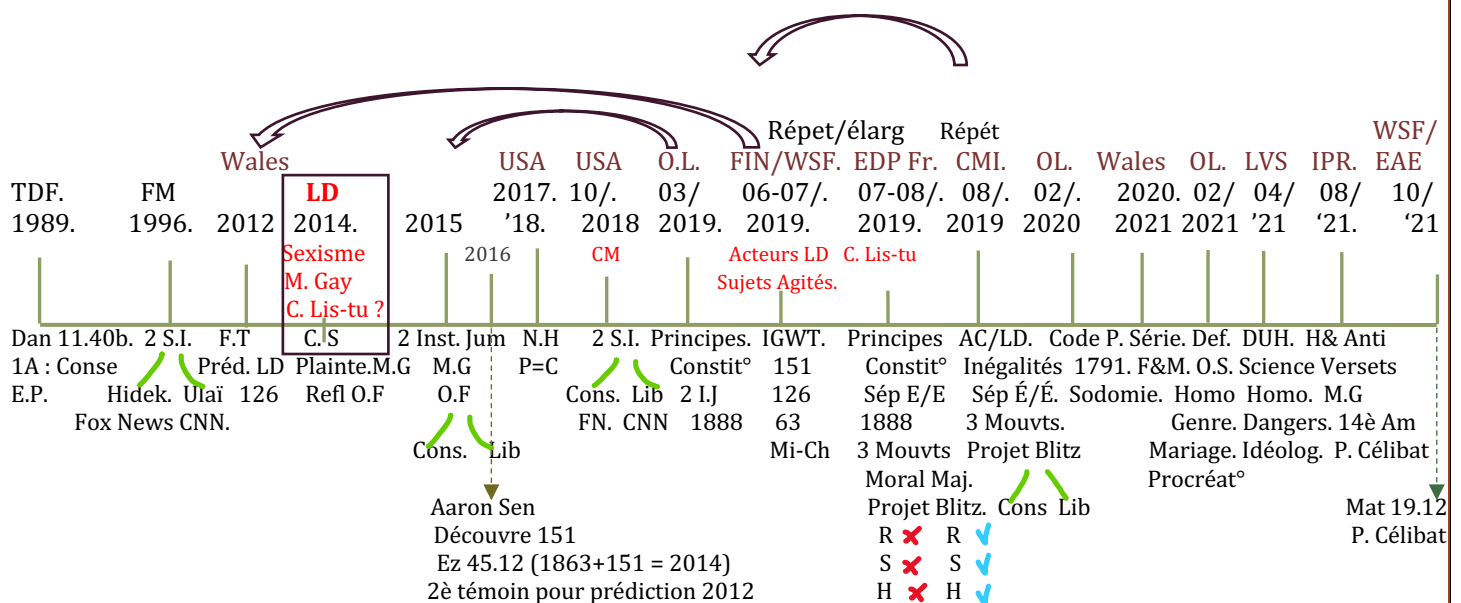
Répet/élarg Répét

Wales USA USA O.L. FIN/WSF. EDP Fr. CMI. OL. Wales OL. LVS IPR. WSF/ EAE

TDF. 1989. FM 1996. 2012 LD 2014. 2015 USA 2017. '18. USA 10/. 2018 O.L. 03/ 2019. FIN/WSF. 06-07/. 2019. EDP Fr. 07-08/. 2019. CMI. 08/. 2019 OL. 02/. 2020 Wales 2020. 2021 OL. 02/ 2021 LVS 04/ '21 IPR. 08/ '21. WSF/ EAE 10/ '21

Sexisme
M. Gay
C. Lis-tu ?

2016

CM

Acteurs LD
Sujets Agités.

C. Lis-tu

Dan 11.40b. 1A : Conse E.P.

2 S.I. Hidek. Ulaï Fox News CNN.

F.T Préd. LD 126

C. S Plainte.M.G Refl O.F

2 Inst. Jum M.G O.F Cons. Lib

N.H P=C

2 S.I. Cons. Lib FN. CNN

Principes. Constit° 2 I.J 1888

IGWT. 151 126 63 Mi-Ch

Principes Constit° Sép E/E 1888 3 Mouvts Moral Maj. Projet Blitz.

AC/LD. Inégalités Sép É/É. 3 Mouvts. Projet Blitz Cons Lib

Code 1791.

P. Série. F&M. Sodomie.

Def. O.S. Homo Genre. Mariage. Procréat°

DUH. Science Homo. Dangers. Idéolog.

H& Anti Versets M.G 14è Am P. Célibat

Aaron Sen
Découvre 151
Ez 45.12 (1863+151 = 2014)
2è témoin pour prédiction 2012

R R
S S
H H

Mat 19.12
P. Célibat